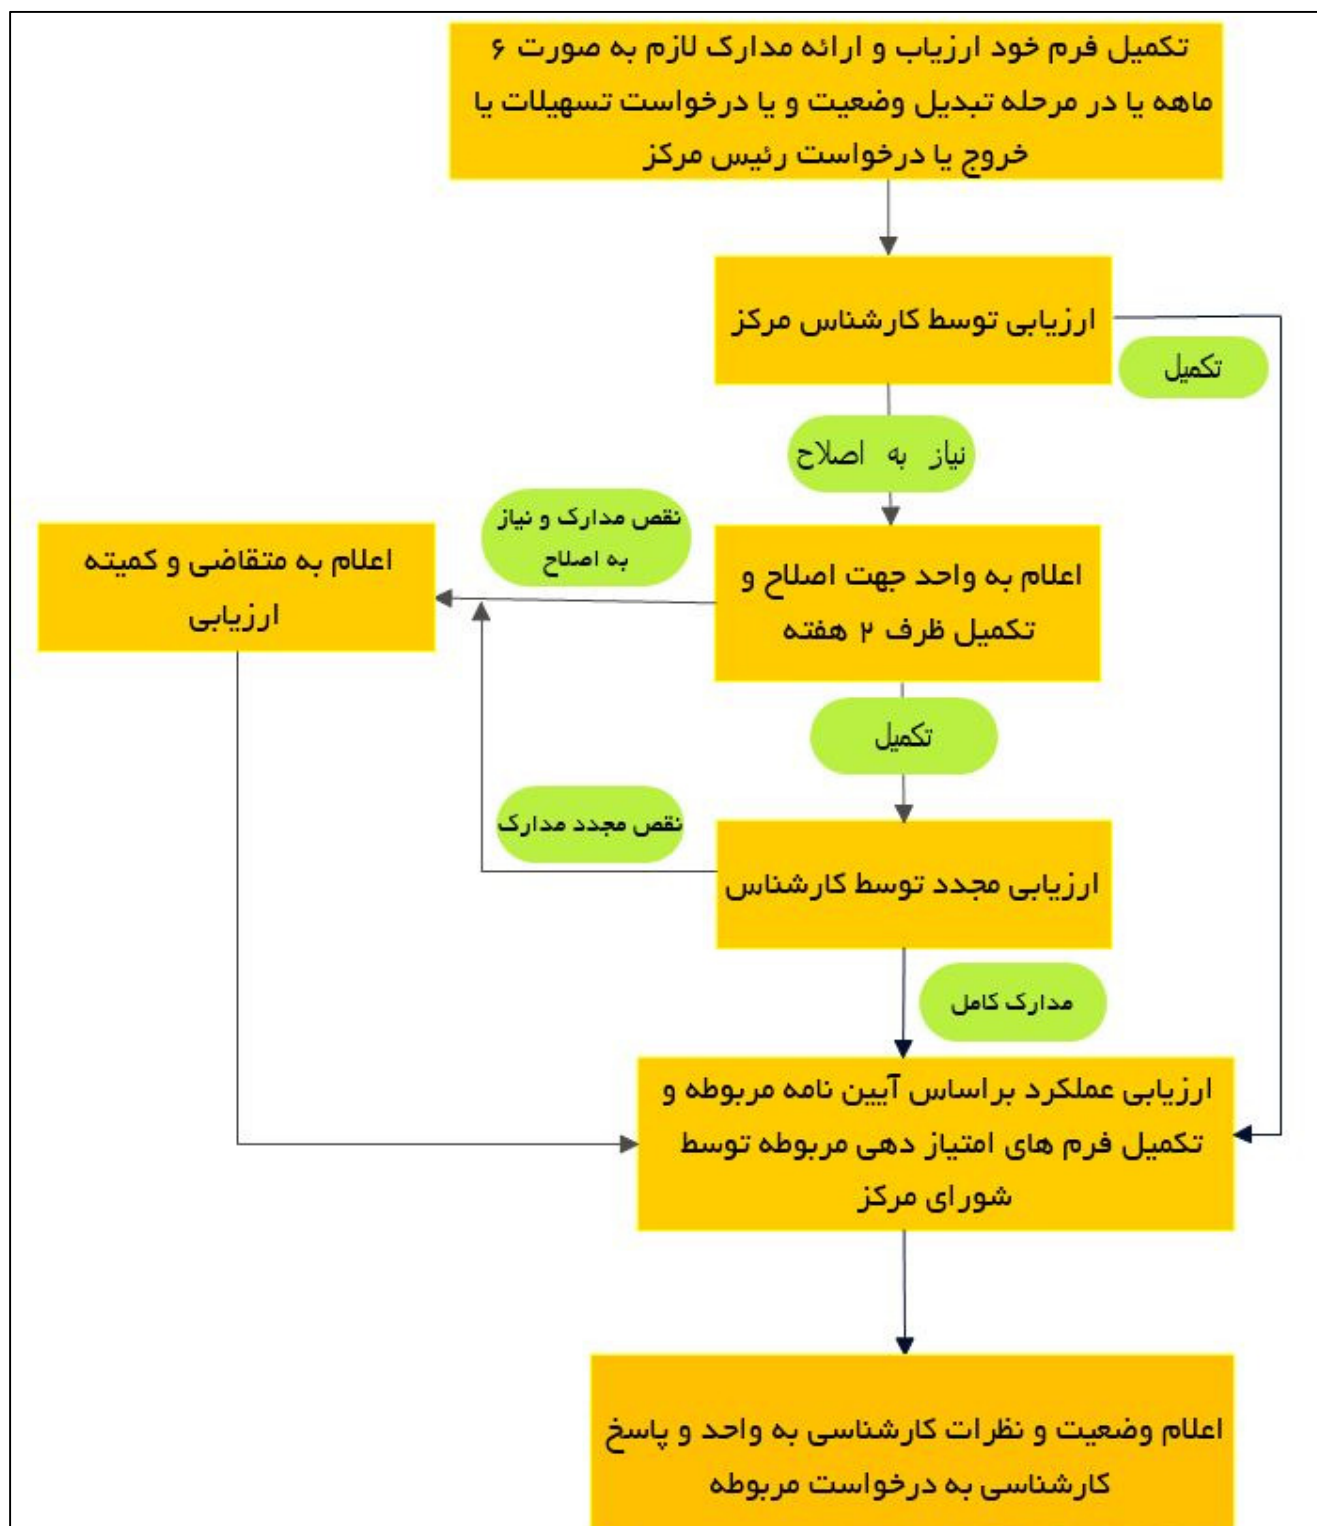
تکمیل فرم خود ارزیاب و ارائه مدارک لازم به صورت ۶ ماهه یا در مرحله تبدیل وضعیت و یا درخواست تسهیلات یا خروج یا درخواست رئیس مرکز

ارزیابی توسط کارشناس مرکز

تکمیل

نیاز به اصلاح

نقص مدارک و نیاز به اصلاح

اعلام به متقاضی و کمیته ارزیابی

اعلام به واحد جهت اصلاح و تکمیل ظرف ۲ هفته

تکمیل

نقص مجدد مدارک

ارزیابی مجدد توسط کارشناس

مدارک کامل

ارزیابی عملکرد براساس آیین نامه مربوطه و تکمیل فرم های امتیاز دهی مربوطه توسط شورای مرکز

اعلام وضعیت و نظرات کارشناسی به واحد و پاسخ کارشناسی به درخواست مربوطه